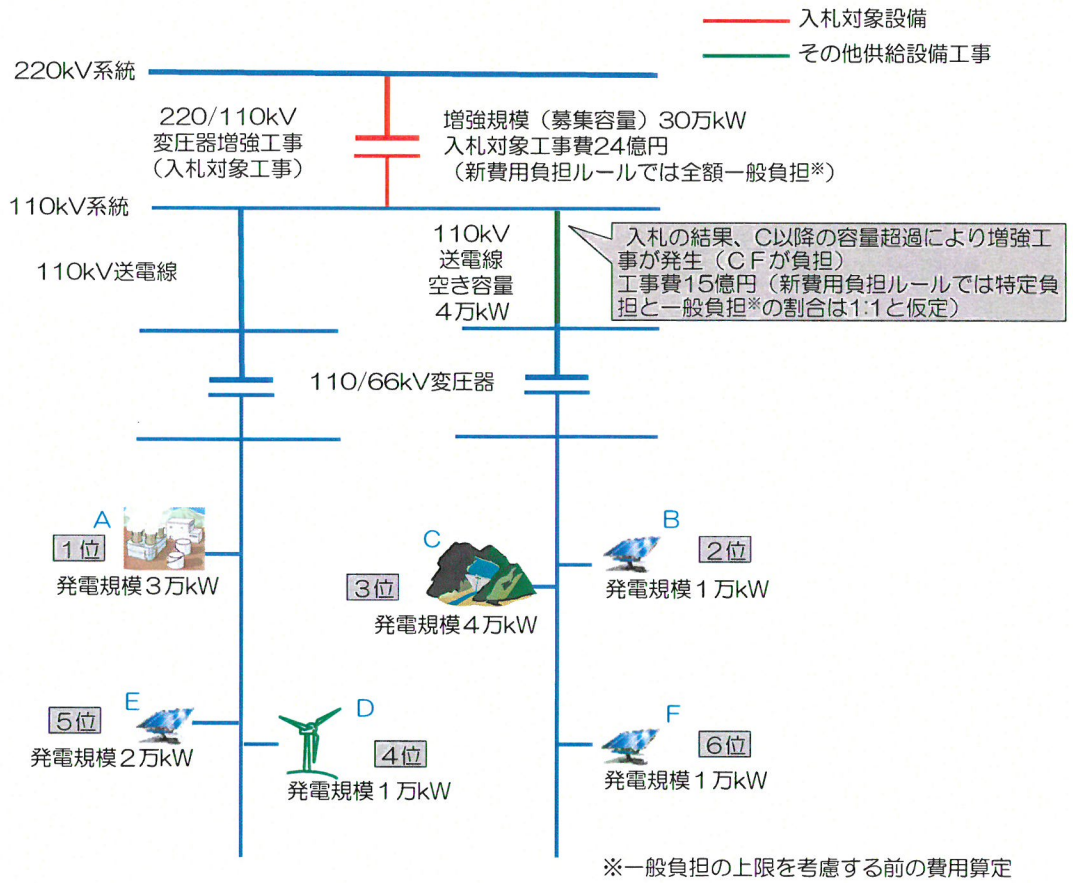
入札対象設備
その他供給設備工事

220kV系統

220/110kV
変圧器増強工事
（入札対象工事）

増強規模（募集容量）30万kW
入札対象工事費24億円
（新費用負担ルールでは全額一般負担※）

110kV系統

110kV送電線

110kV
送電線
空き容量
4万kW

入札の結果、C以降の容量超過により増強工事が発生（CFが負担）
工事費15億円（新費用負担ルールでは特定負担と一般負担※の割合は1:1と仮定）

110/66kV変圧器

A
1位
発電規模３万kW

C
3位
発電規模４万kW

B
2位
発電規模１万kW

E
5位
発電規模２万kW

D
4位
発電規模１万kW

F
6位
発電規模１万kW

※一般負担の上限を考慮する前の費用算定